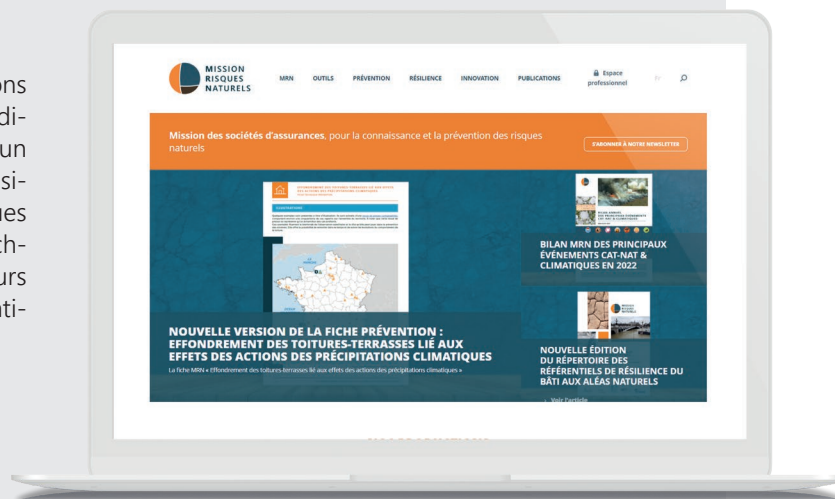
ons
di-
un
si-
ues
ch-
urs
ti-

MISSION RISQUES NATURELS

MRN OUTILS PRÉVENTION RÉSILIENCE INNOVATION PUBLICATIONS Espace professionnel

Mission des sociétés d'assurances, pour la connaissance et la prévention des risques naturels

S'ABONNER À NOTRE NEWSLETTER

BILAN MRN DES PRINCIPAUX ÉVÉNEMENTS CAT-NAT & CLIMATIQUES EN 2022

NOUVELLE VERSION DE LA FICHE PRÉVENTION : EFFONDREMENT DES TOITURES-TERRASSES LIÉ AUX EFFETS DES ACTIONS DES PRÉCIPITATIONS CLIMATIQUES

La fiche MRN « Effondrement des toitures-terrasses lié aux effets des actions des précipitations climatiques »

NOUVELLE ÉDITION DU RÉPERTOIRE DES RÉFÉRENTIELS DE RÉSILIENCE DU BÂTI AUX ALÉAS NATURELS

Voir l'article